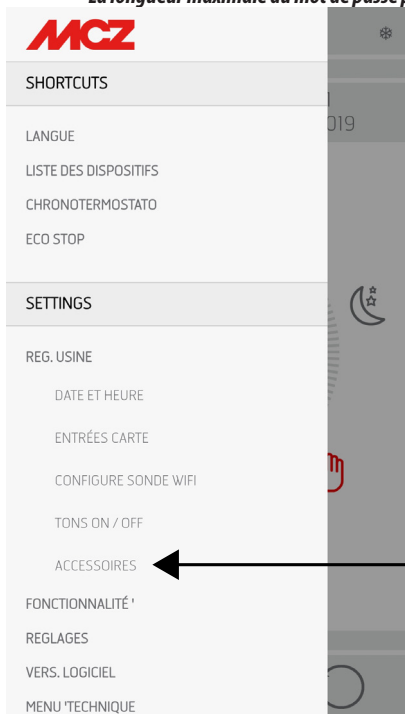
La longueur maximale du mot de passe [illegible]

MCZ

SHORTCUTS

LANGUE

LISTE DES DISPOSITIFS

CHRONOTERMOSTATO

ECO STOP

SETTINGS

REG. USINE

DATE ET HEURE

ENTRÉES CARTE

CONFIGURE SONDE WIFI

TONS ON / OFF

ACCESSOIRES

FONCTIONNALITÉ '

REGLAGES

VERS. LOGICIEL

MENU 'TECHNIQUE

019